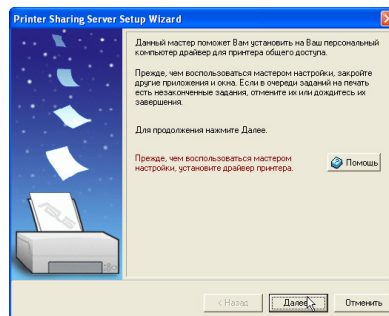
Printer Sharing Server Setup Wizard

Данный мастер поможет Вам установить на Ваш персональный компьютер драйвер для принтера общего доступа.

Прежде, чем воспользоваться мастером настройки, закройте другие приложения и окна. Если в очереди заданий на печать есть незаконченные задания, отмените их или дождитесь их завершения.

Для продолжения нажмите Далее.

Прежде, чем воспользоваться мастером настройки, установите драйвер принтера.

Помощь

ASUS

< Назад

Далее >

Отменить